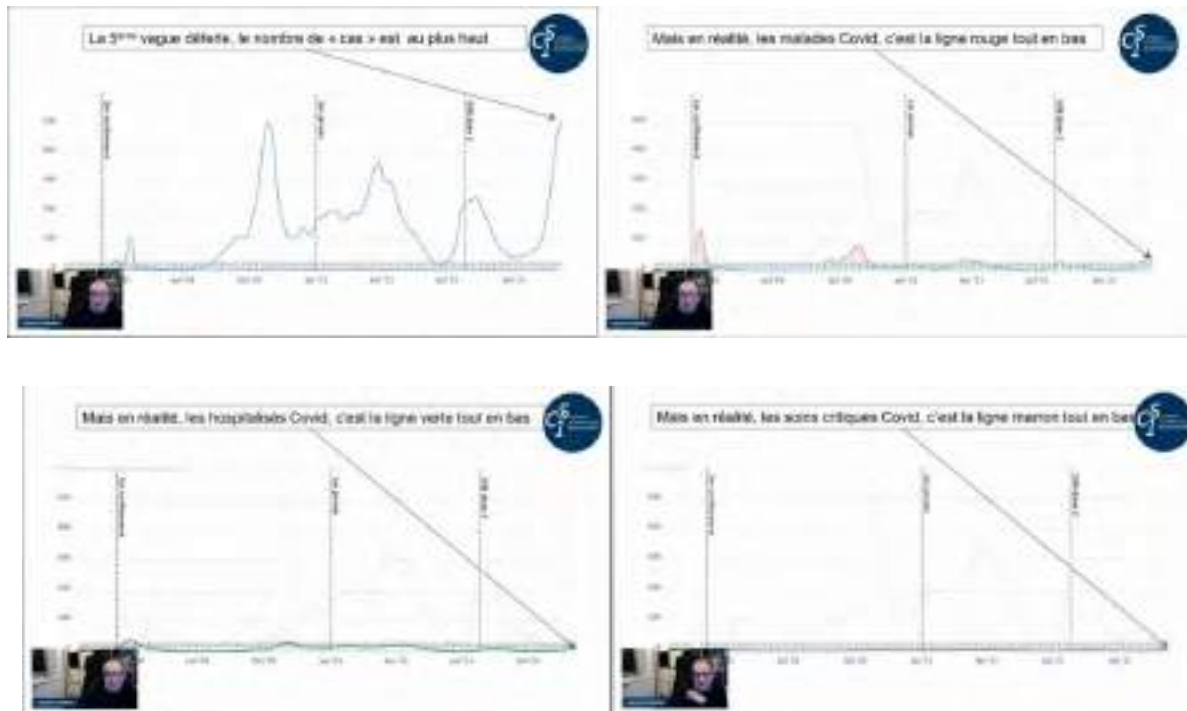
La 5ème vague déferle, le nombre de « cas » est au plus haut

Mais en réalité, les malades Covid, c'est la ligne rouge tout en bas

Mais en réalité, les hospitalisés Covid, c'est la ligne verte tout en bas

Mais en réalité, les soins critiques Covid, c'est la ligne marron tout en bas